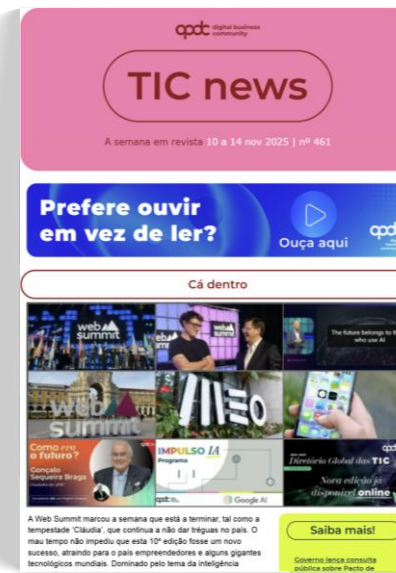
apdc digital business community

TIC news

A semana em revista 10 a 14 nov 2025 | nº 461

Prefere ouvir em vez de ler?

Ouça aqui

apdc

Cá dentro

web summit

web summit

The future belongs to those who use AI

web summit

MEO

Como era o futuro?

Conçalo Sequeira Braga

IMPULSO IA Programa

Google AI

Diretório Global das TIC

Nova edição já disponível online

A Web Summit marcou a semana que está a terminar, tal como a tempestade 'Cláudia', que continua a não dar tréguas no país. O mau tempo não impediu que esta 10ª edição fosse um novo sucesso, atraindo para o país empreendedores e alguns gigantes tecnológicos mundiais. Dominado pelo tema da inteligência

Saiba mais!

Governo lança consulta pública sobre Pacto de